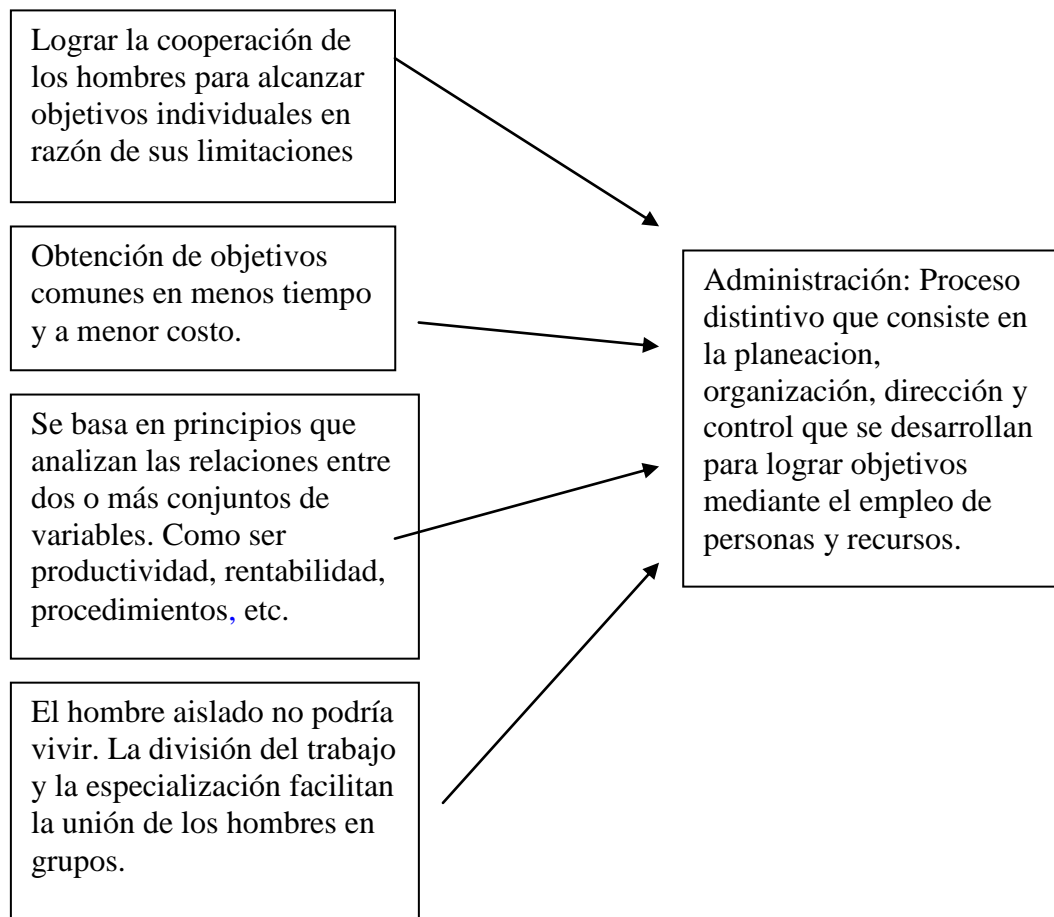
Lograr la cooperación de los hombres para alcanzar objetivos individuales en razón de sus limitaciones

Obtención de objetivos comunes en menos tiempo y a menor costo.

Se basa en principios que analizan las relaciones entre dos o más conjuntos de variables. Como ser productividad, rentabilidad, procedimientos, etc.

El hombre aislado no podría vivir. La división del trabajo y la especialización facilitan la unión de los hombres en grupos.

Administración: Proceso distintivo que consiste en la planeacion, organización, dirección y control que se desarrollan para lograr objetivos mediante el empleo de personas y recursos.